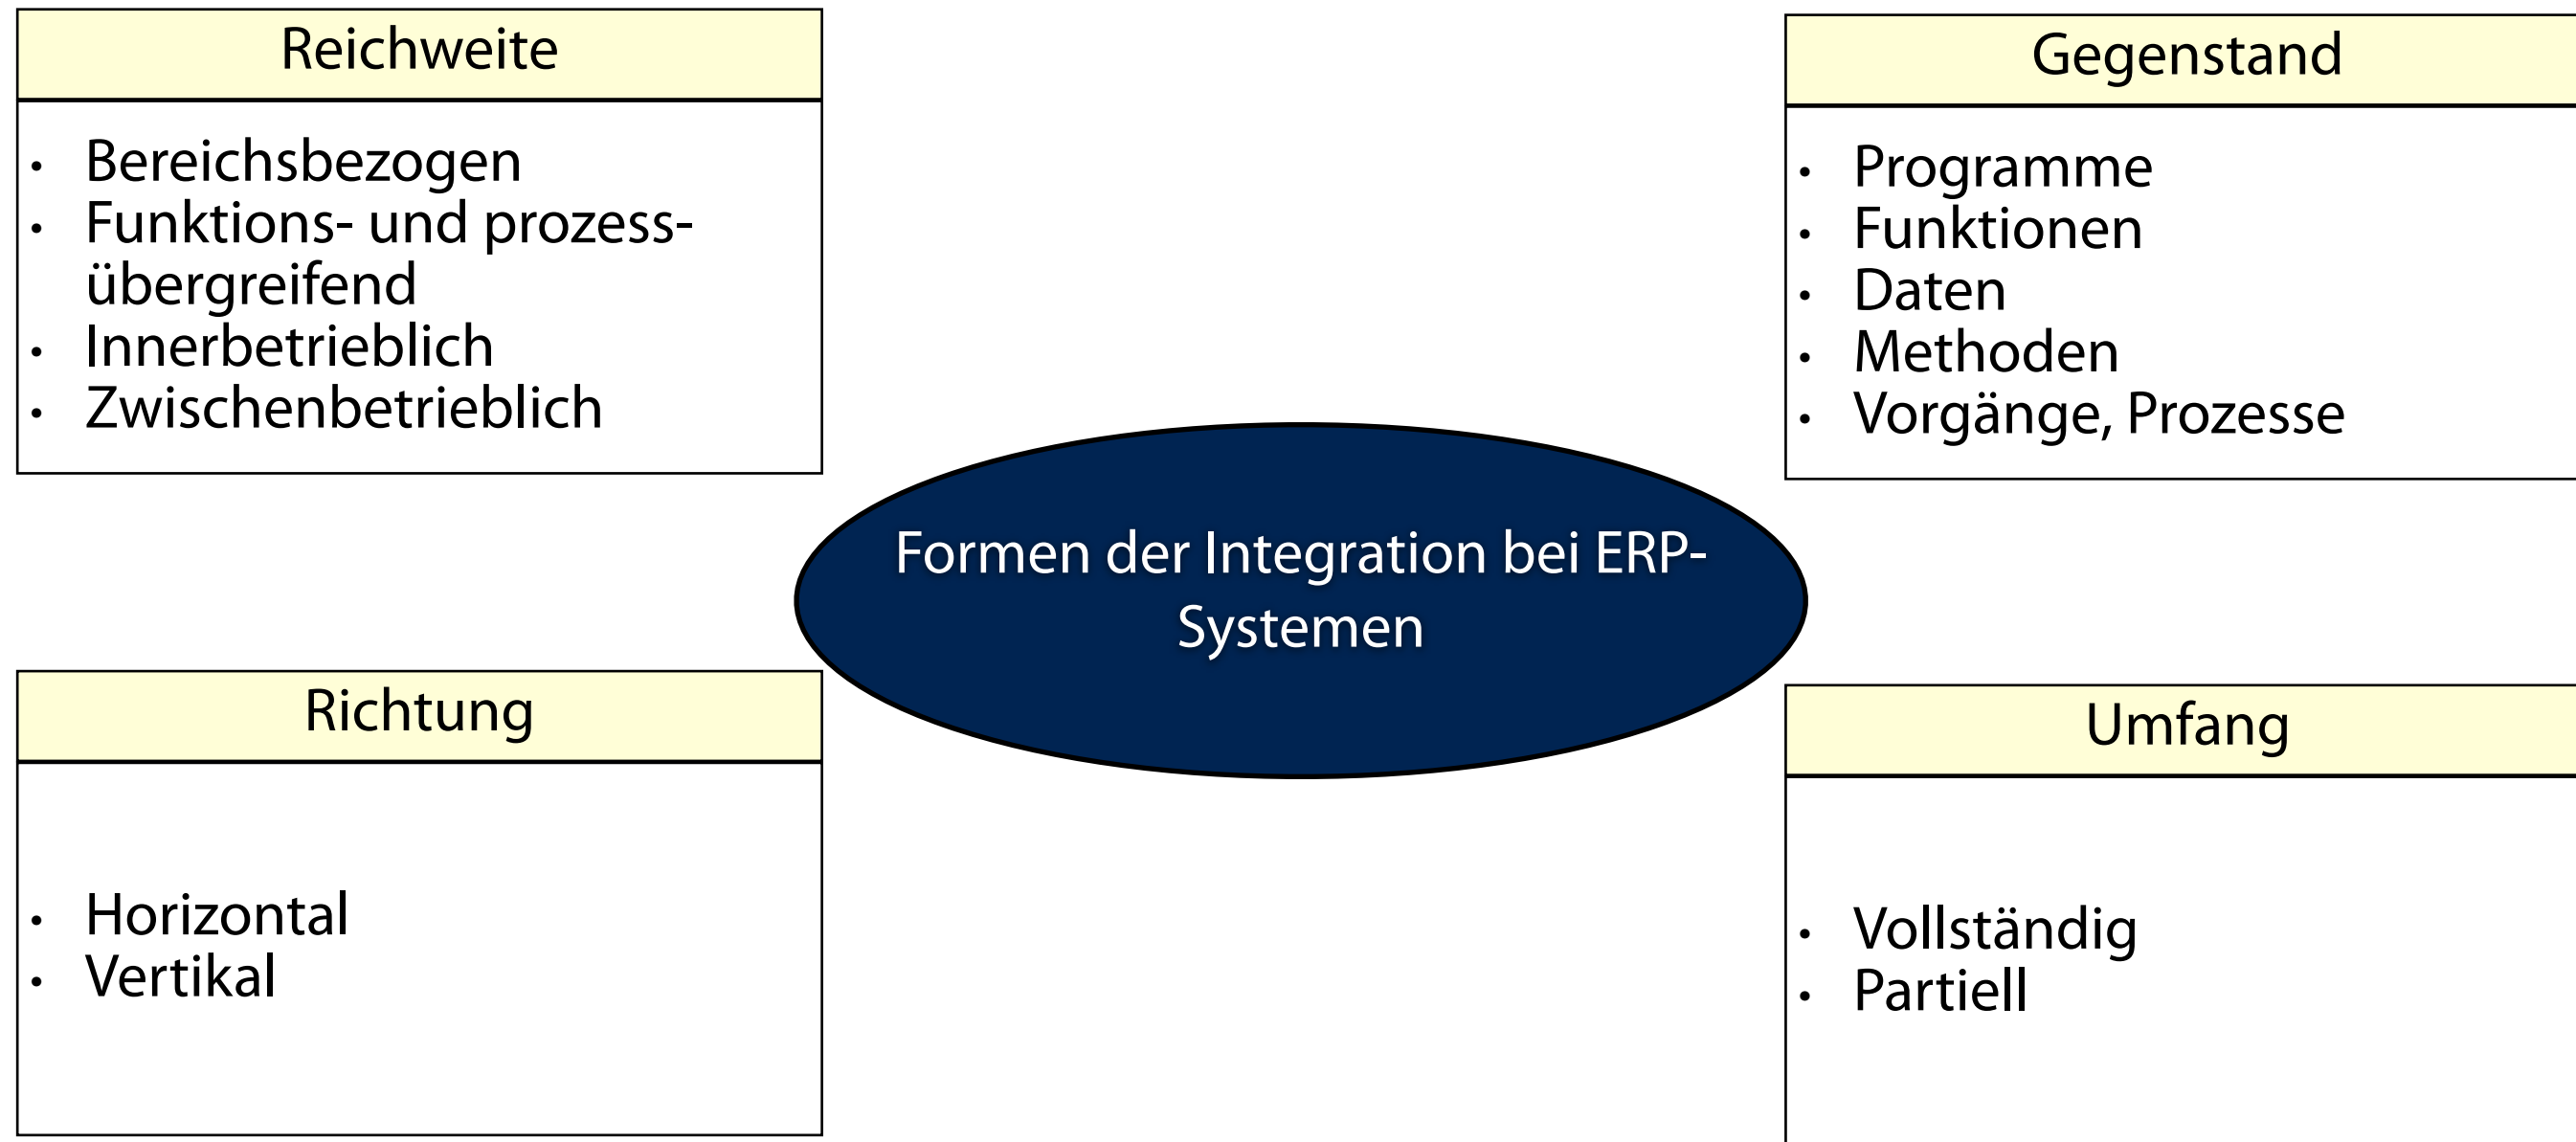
Reichweite

- Bereichsbezogen
- Funktions- und prozessübergreifend
- Innerbetrieblich
- Zwischenbetrieblich

Gegenstand

- Programme
- Funktionen
- Daten
- Methoden
- Vorgänge, Prozesse

Formen der Integration bei ERP-Systemen

Richtung

- Horizontal
- Vertikal

Umfang

- Vollständig
- Partiell